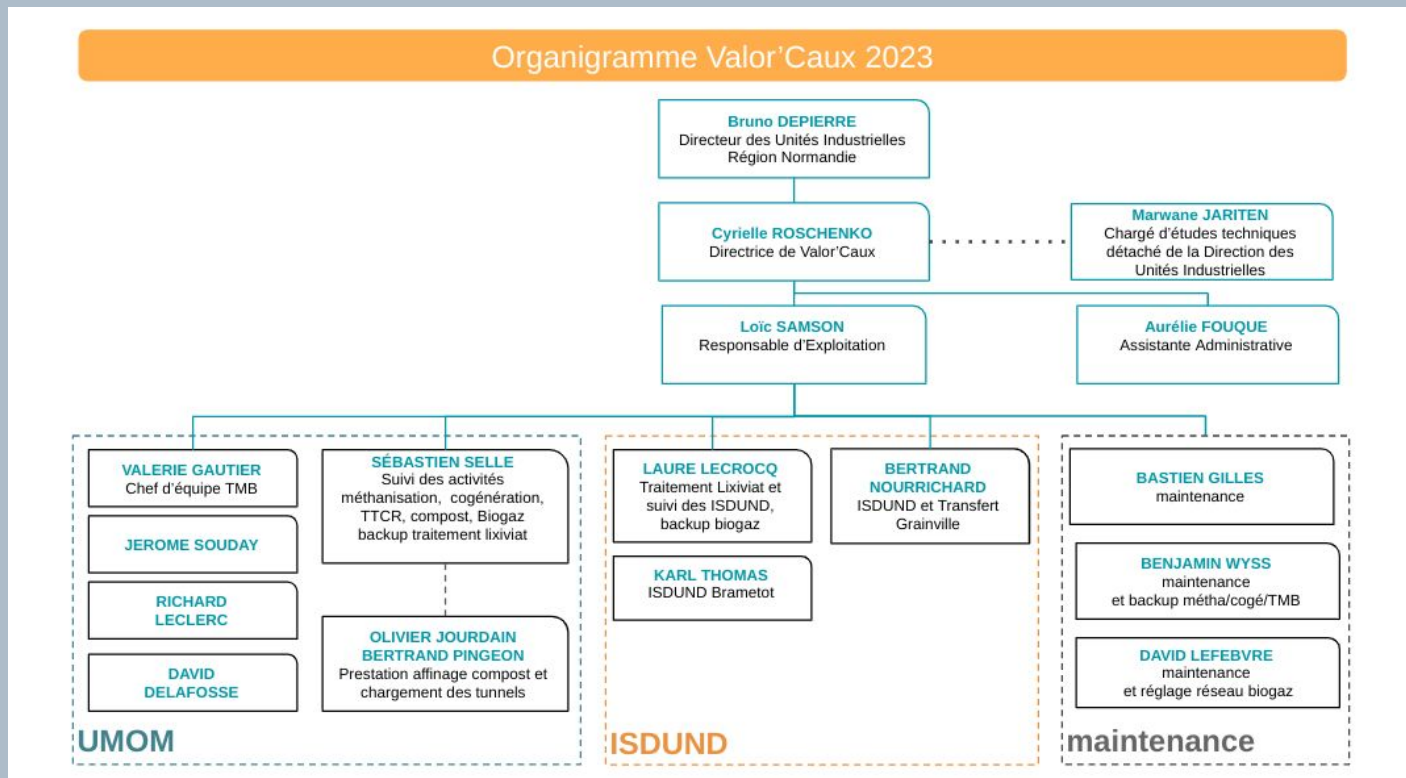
Organigramme Valor'Caux 2023

Bruno DEPIERRE
Directeur des Unités Industrielles Région Normandie

Cyrielle ROSCHENKO
Directrice de Valor'Caux

Marwane JARITEN
Chargé d'études techniques détaché de la Direction des Unités Industrielles

Loïc SAMSON
Responsable d'Exploitation

Aurélie FOUQUE
Assistante Administrative

VALERIE GAUTIER
Chef d'équipe TMB

JEROME SOUDAY

RICHARD LECLERC

DAVID DELAFOSSE

SÉBASTIEN SELLE
Suivi des activités méthanisation, cogénération, TTCR, compost, Biogaz backup traitement lixiviat

OLIVIER JOURDAIN
BERTRAND PINGEON
Prestation affinage compost et chargement des tunnels

UMOM

LAURE LECROCQ
Traitement Lixiviat et suivi des ISDUND, backup biogaz

KARL THOMAS
ISDUND Brametot

BERTRAND NOURRICHARD
ISDUND et Transfert Grainville

ISDUND

BASTIEN GILLES
maintenance

BENJAMIN WYSS
maintenance et backup métha/cogé/TMB

DAVID LEFEBVRE
maintenance et réglage réseau biogaz

maintenance